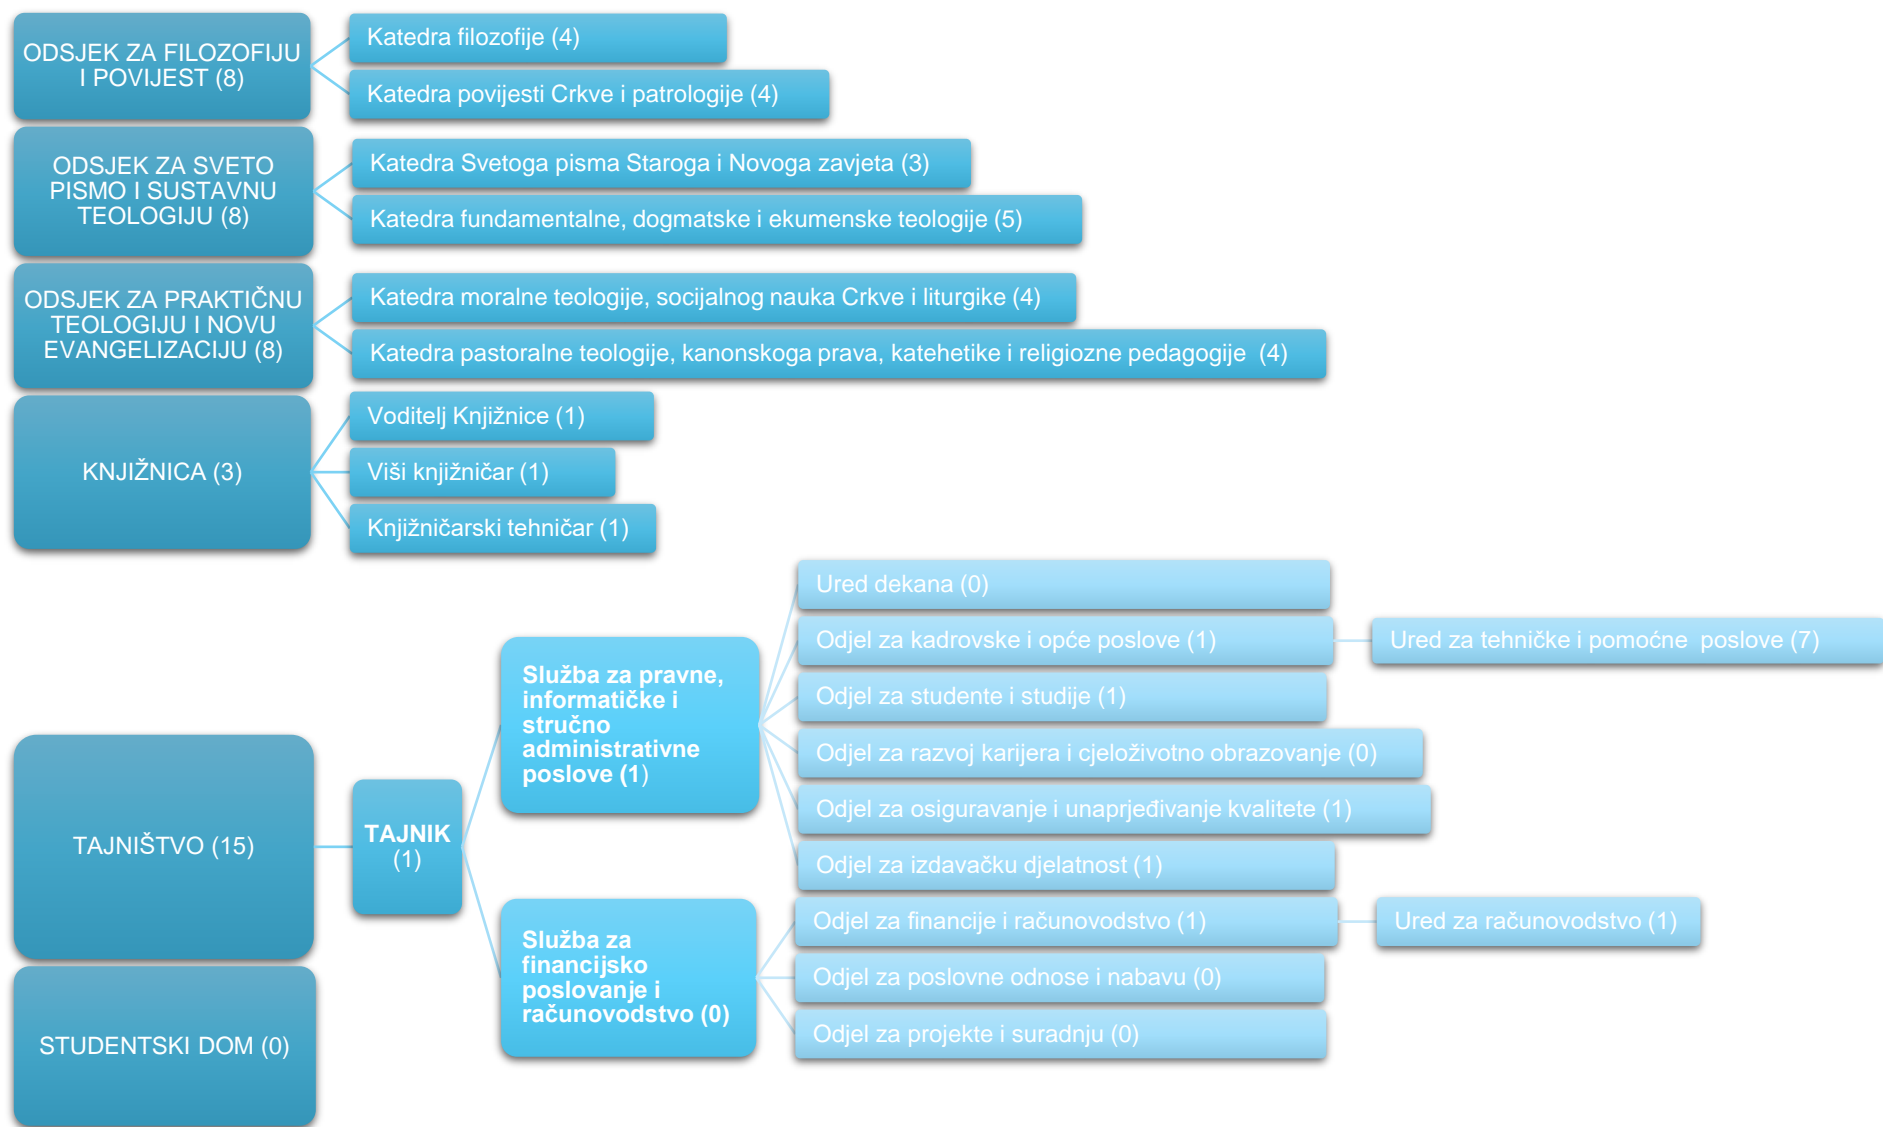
ODSJEK ZA FILOZOFIJU I POVIJEST (8)

Katedra filozofije (4)

Katedra povijesti Crkve i patrologije (4)

ODSJEK ZA SVETO PISMO I SUSTAVNU TEOLOGIJU (8)

Katedra Svetoga pisma Staroga i Novoga zavjeta (3)

Katedra fundamentalne, dogmatske i ekumenske teologije (5)

ODSJEK ZA PRAKTIČNU TEOLOGIJU I NOVU EVANGELIZACIJU (8)

Katedra moralne teologije, socijalnog nauka Crkve i liturgike (4)

Katedra pastoralne teologije, kanonskoga prava, katehetike i religiozne pedagogije (4)

KNJIŽNICA (3)

Voditelj Knjižnice (1)

Viši knjižničar (1)

Knjižničarski tehničar (1)

TAJNIŠTVO (15)

TAJNIK (1)

Služba za pravne, informatičke i stručno administrativne poslove (1)

Ured dekana (0)

Odjel za kadrovske i opće poslove (1)

Ured za tehničke i pomoćne poslove (7)

Odjel za studente i studije (1)

Odjel za razvoj karijera i cjeloživotno obrazovanje (0)

Odjel za osiguravanje i unaprjeđivanje kvalitete (1)

Odjel za izdavačku djelatnost (1)

Služba za financijsko poslovanje i računovodstvo (0)

Odjel za financije i računovodstvo (1)

Ured za računovodstvo (1)

Odjel za poslovne odnose i nabavu (0)

Odjel za projekte i suradnju (0)

STUDENTSKI DOM (0)